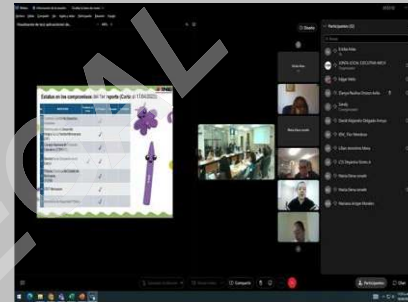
Estatus en los compromisos del 1er reporte (Corte al 17/04/2023)

Participantes (12)

Estrella Avila

JORGE LEOCAL ESCOBAR ARCE

Edgar Nolo

Daniel Radino Ortega Avila

Sandy

David Alejandro Delgado Arroyo

Lilian Arantxa Mesa

Maria Elena Estrada

Maria Elena Estrada

Mariana Arrigo Morales

Compartir

Participantes